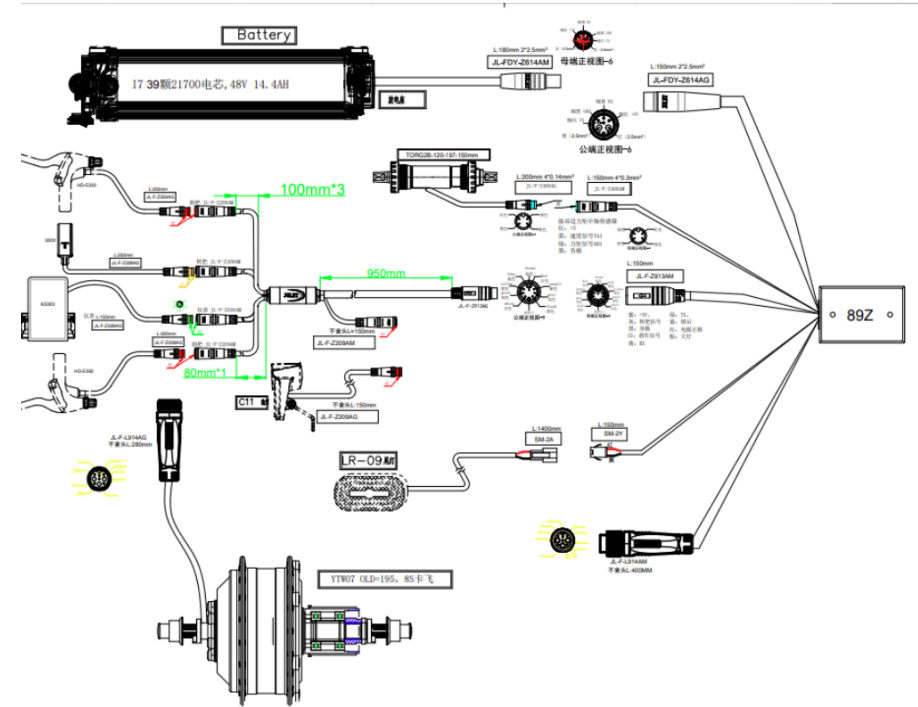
Battery

17 39颗21700电芯,48V 14.4AH

L:180mm 2*2.5mm²
JL-FDY-Z614AM
母端正视图-6

L:150mm 2*2.5mm²
JL-FDY-Z614AG
公端正视图-6

TORQ2B-120-197-150mm
L:200mm 4*0.14mm²
L:150mm 4*0.2mm²

100mm*3

950mm

JL-F-Z913AM

89Z

不含头L:150mm
JL-F-Z209AM

80mm*1

C11

不含头L:150mm
JL-F-Z209AG

JL-F-L914AG
不含头L:280mm

LR-09

L:1400mm
SM-2A

L:150mm
SM-2Y

JL-F-L914AM
不含头L:400MM

YTW07 OLD=195, 8S卡飞